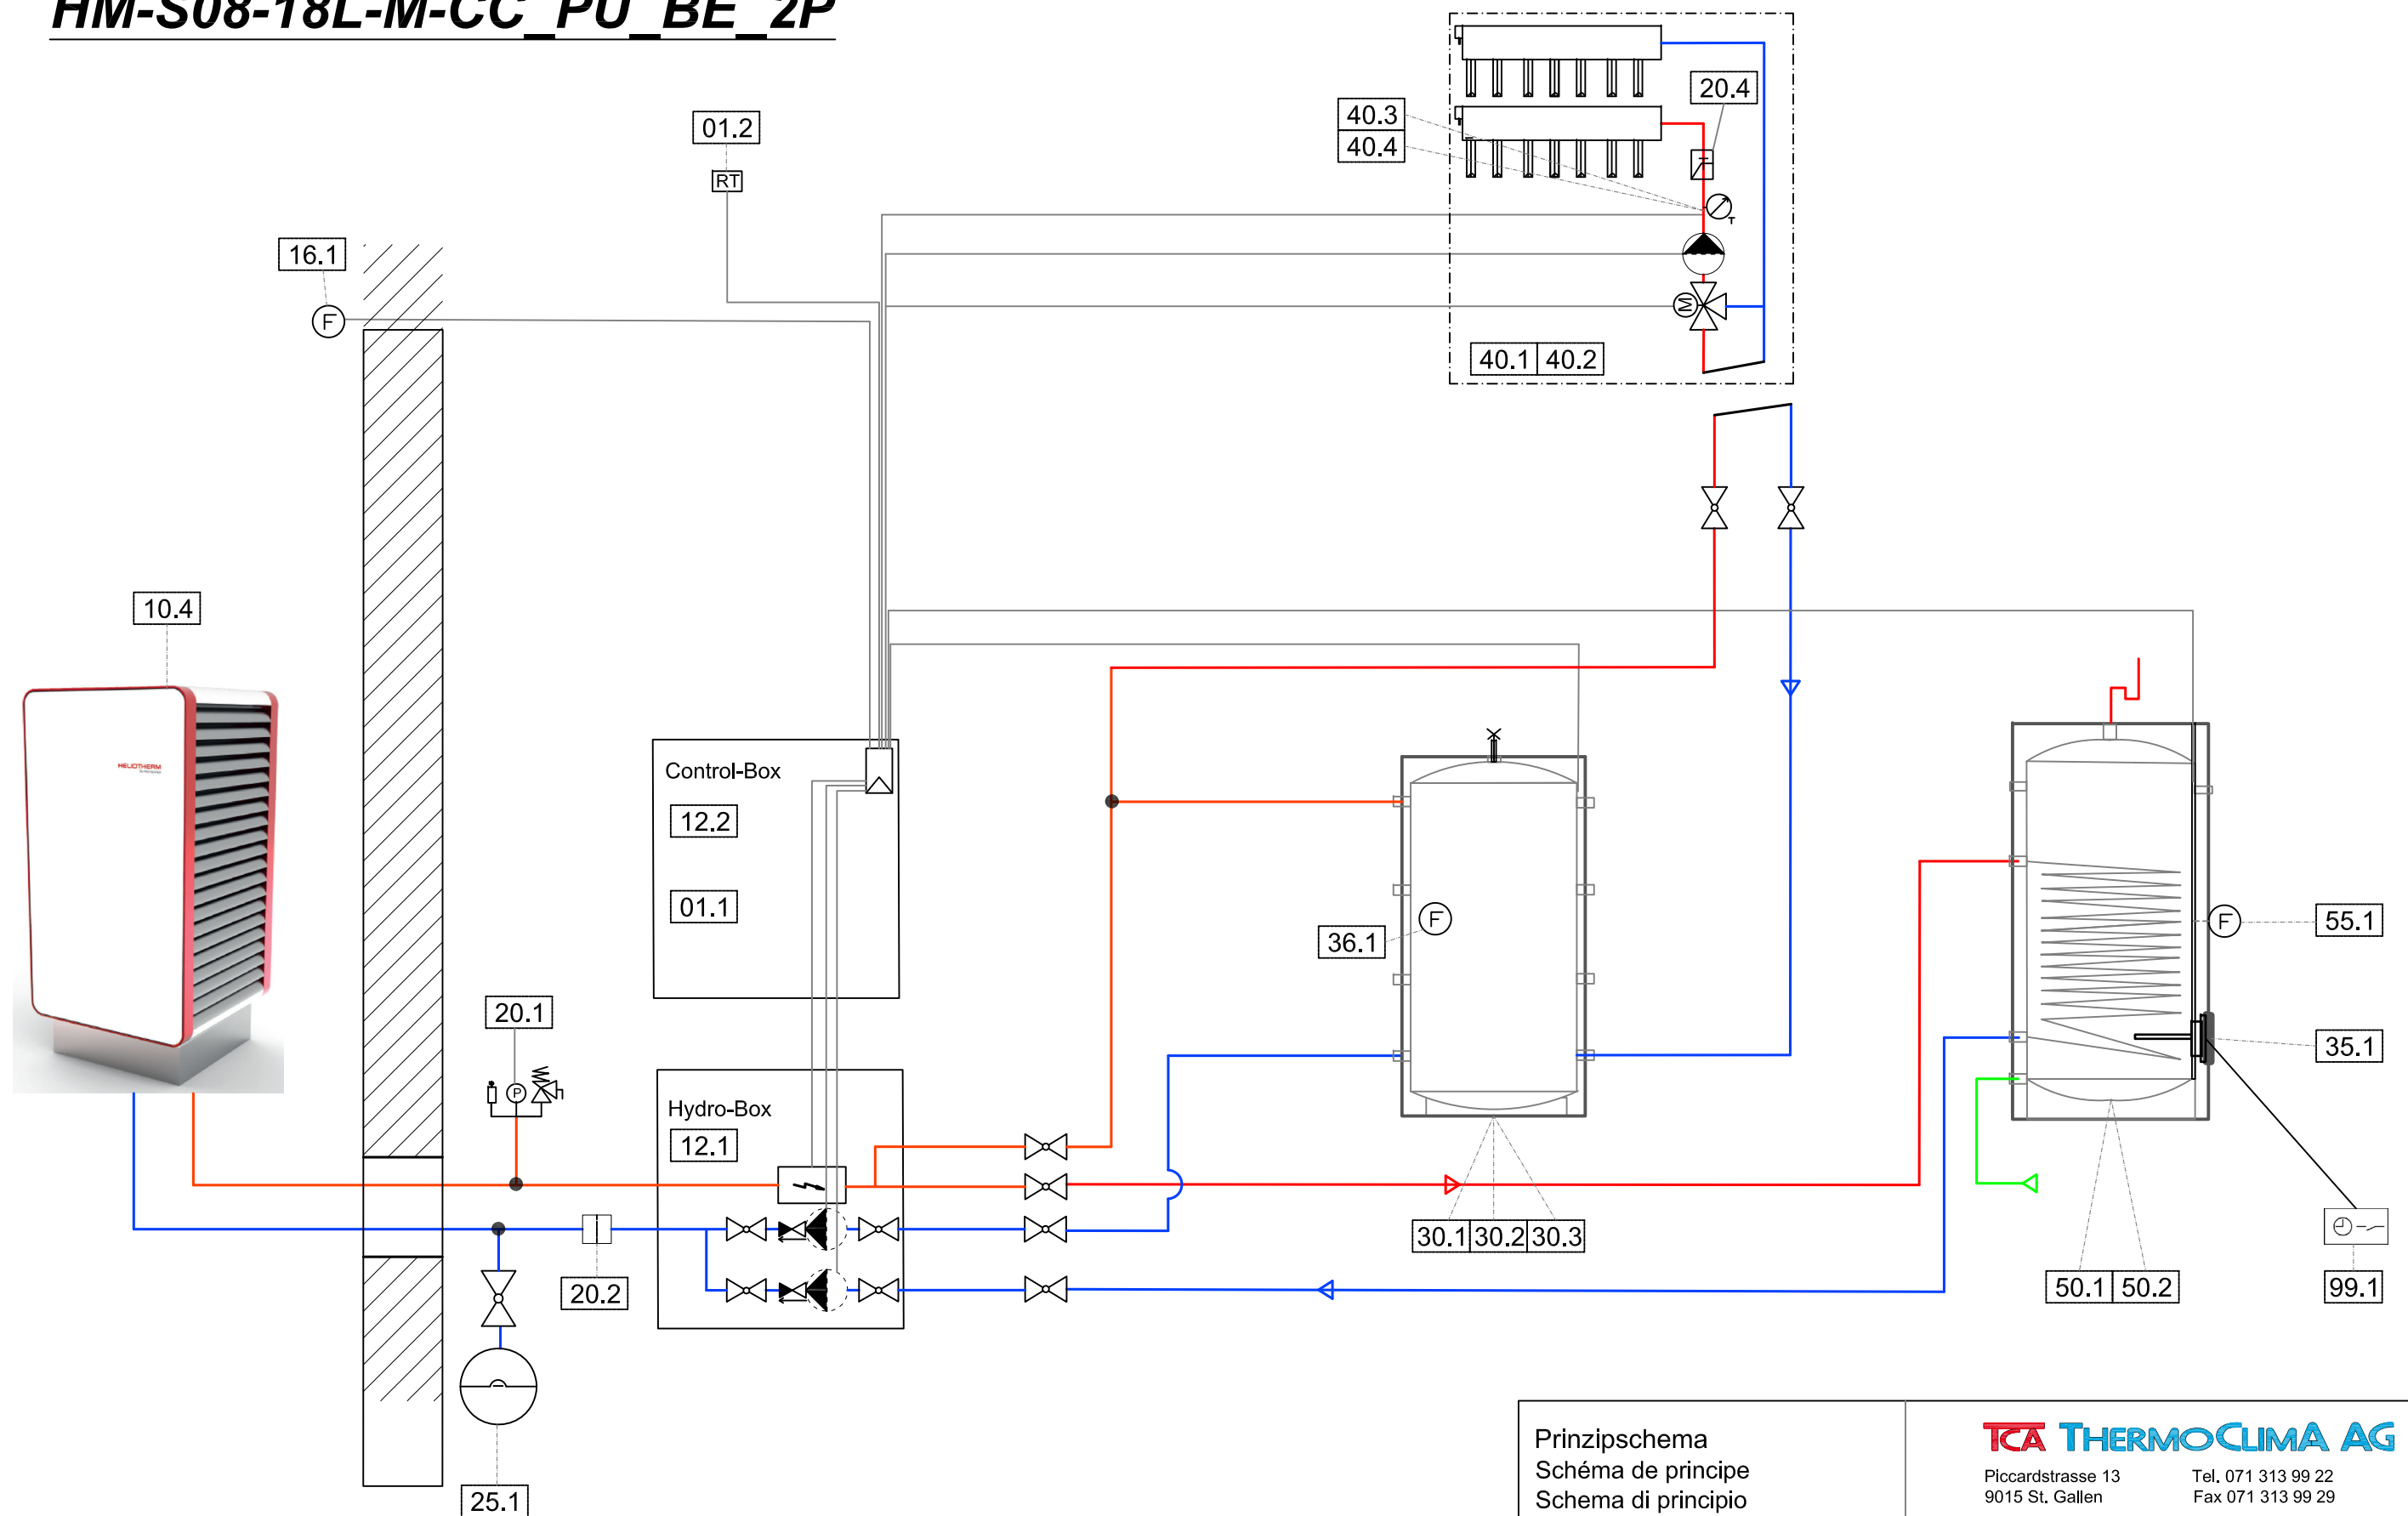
HM-S08-18L-M-CC_PU_BE_2P

01.2
RT
16.1
F
40.3
40.4
20.4
40.1 40.2
10.4
HELIOTHERM
Control-Box
12.2
01.1
36.1
F
F
55.1
35.1
20.1
P
Hydro-Box
12.1
20.2
30.1 30.2 30.3
50.1 50.2
99.1
25.1

Prinzipschema
Schéma de principe
Schema di principio

TCA THERMOCLIMA AG
Piccardstrasse 13
9015 St. Gallen
Tel. 071 313 99 22
Fax 071 313 99 29